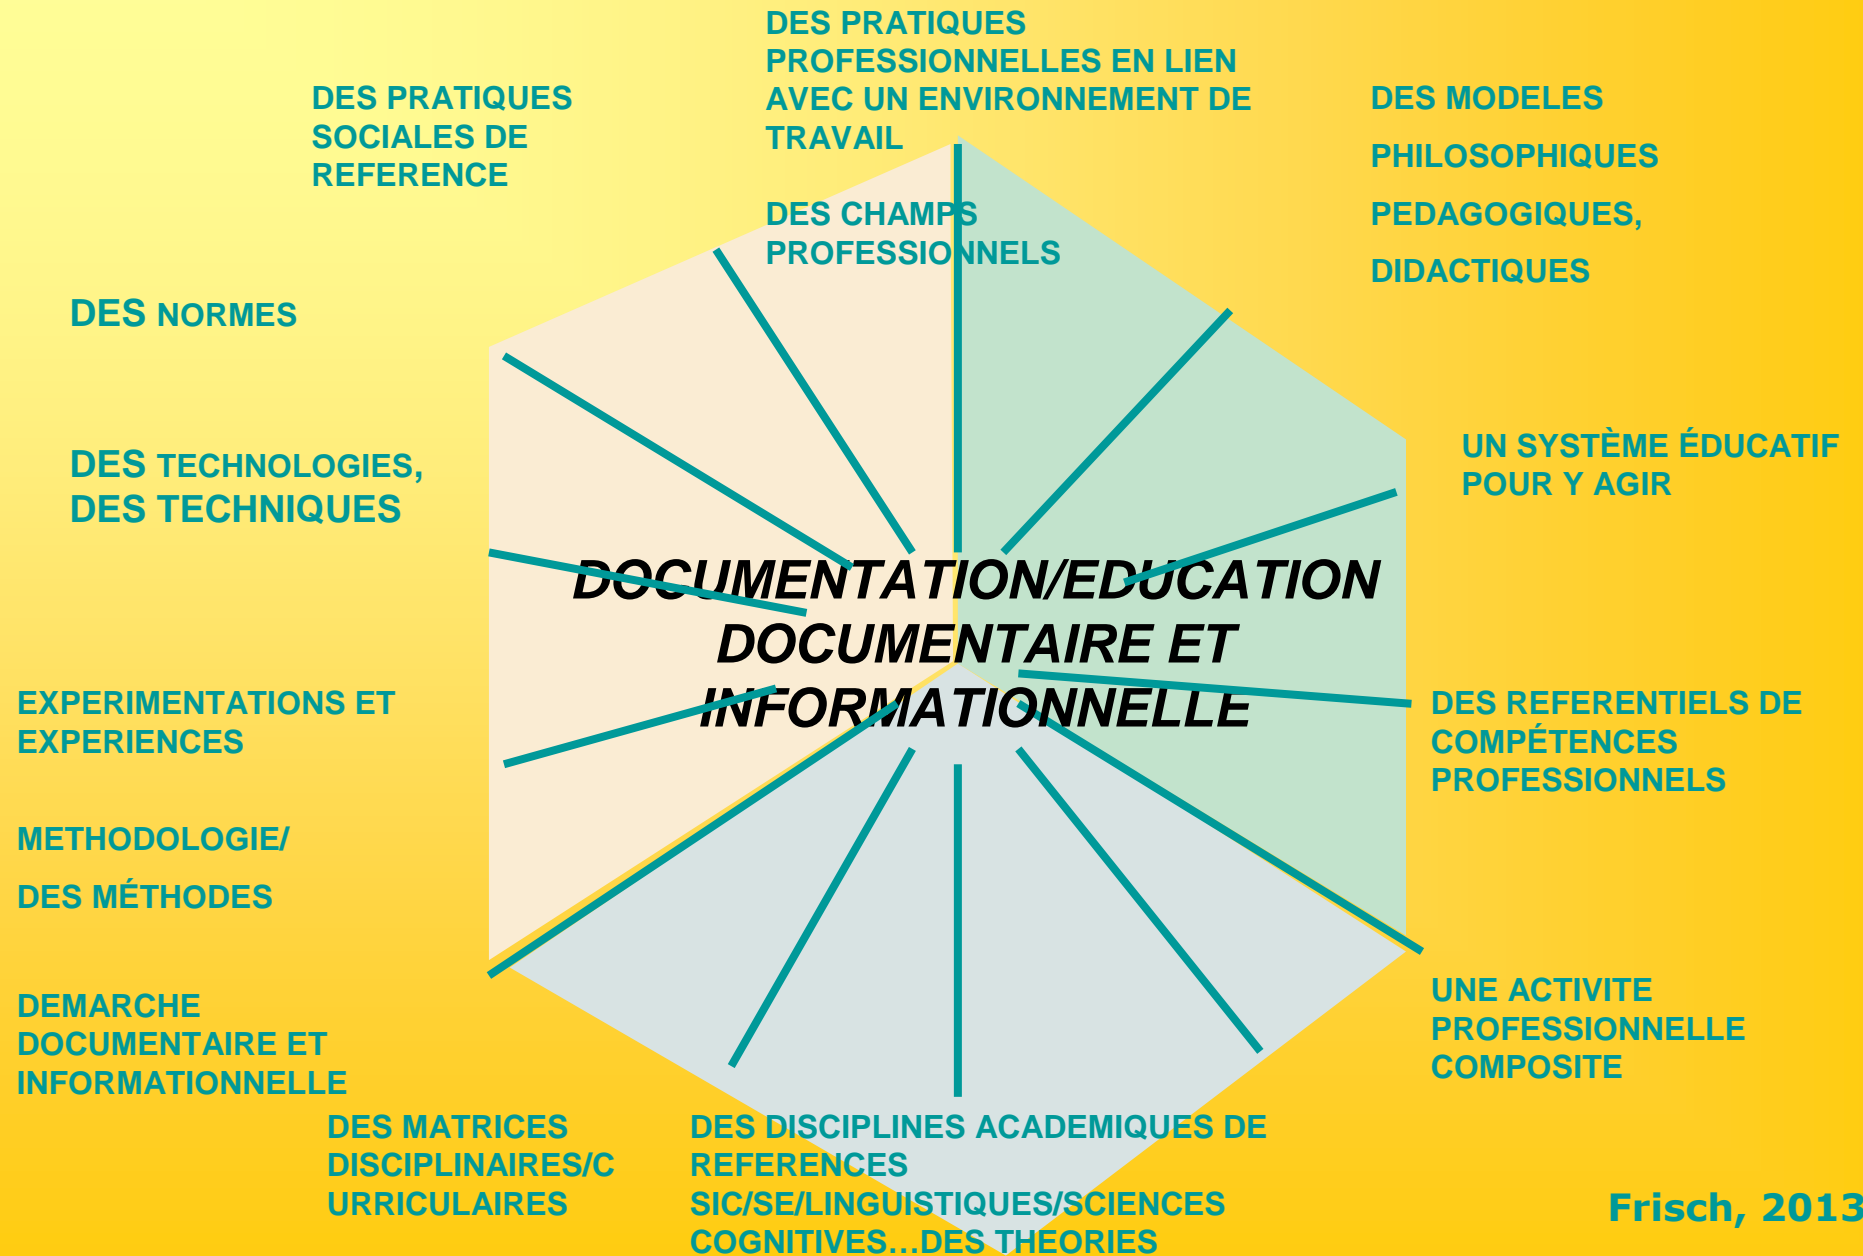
DES PRATIQUES PROFESSIONNELLES EN LIEN AVEC UN ENVIRONNEMENT DE TRAVAIL

DES CHAMPS PROFESSIONNELS

DES PRATIQUES SOCIALES DE REFERENCE

DES MODELES

PHILOSOPHIQUES

PEDAGOGIQUES,

DIDACTIQUES

DES NORMES

DES TECHNOLOGIES, DES TECHNIQUES

UN SYSTÈME ÉDUCATIF POUR Y AGIR

DOCUMENTATION/EDUCATION DOCUMENTAIRE ET INFORMATIONNELLE

EXPERIMENTATIONS ET EXPERIENCES

DES REFERENTIELS DE COMPÉTENCES PROFESSIONNELS

METHODOLOGIE/

DES MÉTHODES

DEMARCHE DOCUMENTAIRE ET INFORMATIONNELLE

UNE ACTIVITE PROFESSIONNELLE COMPOSITE

DES MATRICES DISCIPLINAIRES/CURRICULAIRES

DES DISCIPLINES ACADEMIQUES DE REFERENCES SIC/SE/LINGUISTIQUES/SCIENCES COGNITIVES…DES THEORIES

Frisch, 2013